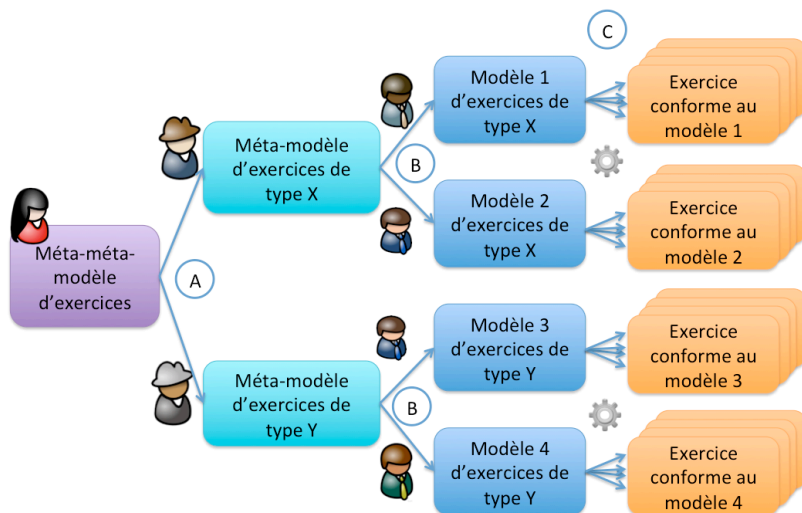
C

Méta-méta-modèle d'exercices

A

Méta-modèle d'exercices de type X

B

Modèle 1 d'exercices de type X

Exercice conforme au modèle 1

Modèle 2 d'exercices de type X

Exercice conforme au modèle 2

Méta-modèle d'exercices de type Y

B

Modèle 3 d'exercices de type Y

Exercice conforme au modèle 3

Modèle 4 d'exercices de type Y

Exercice conforme au modèle 4